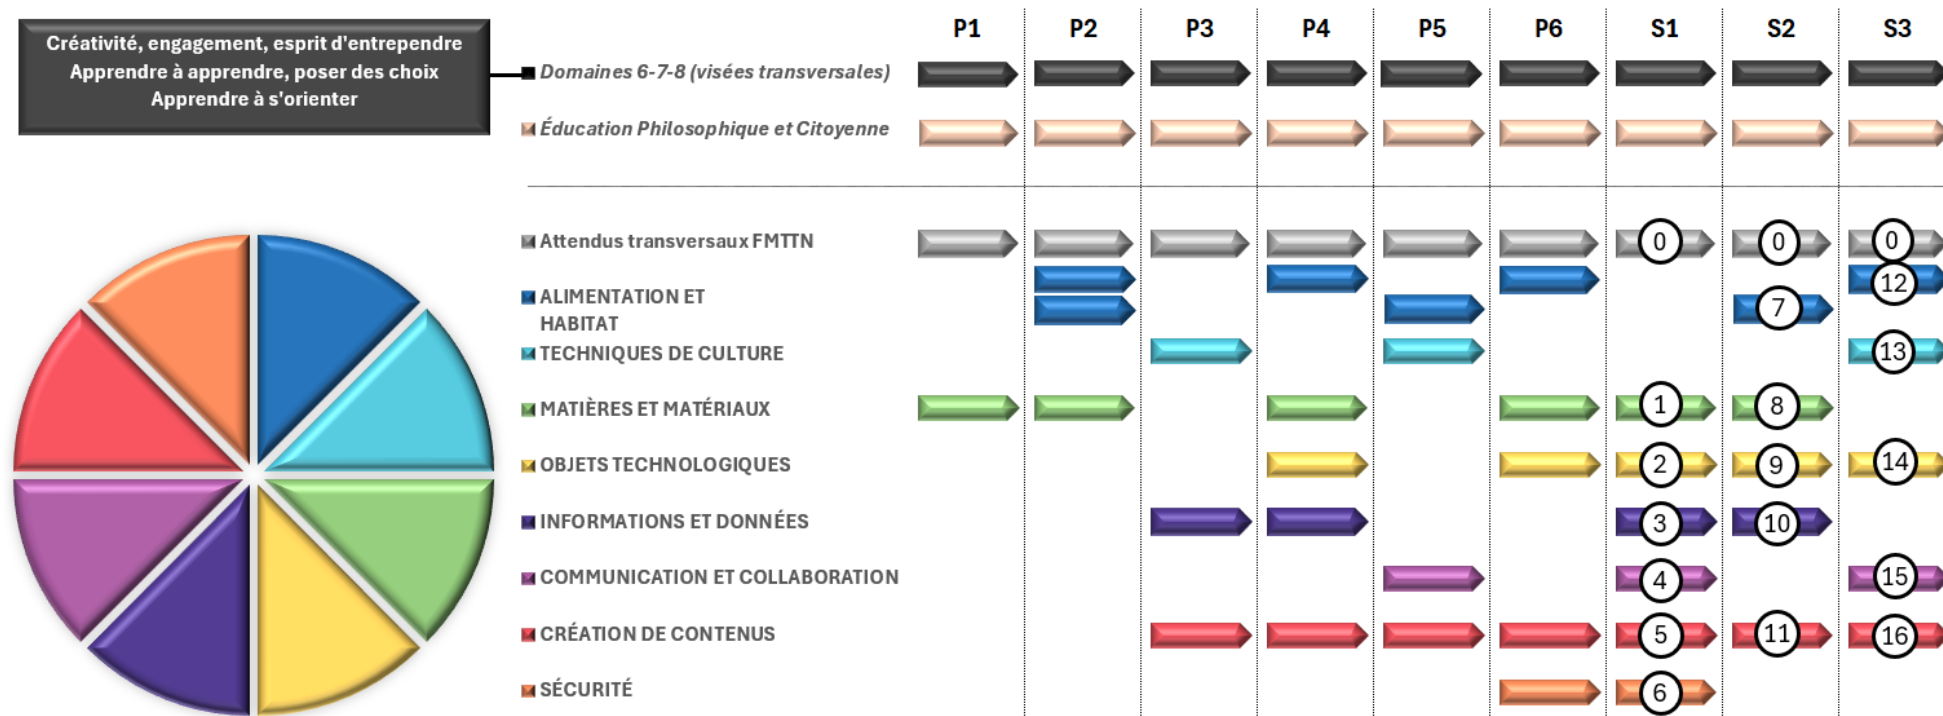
Créativité, engagement, esprit d'entreprendre
Apprendre à apprendre, poser des choix
Apprendre à s'orienter

| | P1 | P2 | P3 | P4 | P5 | P6 | S1 | S2 | S3 |
|---|---|---|---|---|---|---|---|---|---|
| Domaines 6-7-8 (visées transversales) | | | | | | | | | |
| Éducation Philosophique et Citoyenne | | | | | | | | | |
| Attendus transversaux FMTTN | | | | | | | 0 | 0 | 0 |
| ALIMENTATION ET HABITAT | | | | | | | | 7 | 12 |
| TECHNIQUES DE CULTURE | | | | | | | | | 13 |
| MATIÈRES ET MATÉRIAUX | | | | | | | 1 | 8 | |
| OBJETS TECHNOLOGIQUES | | | | | | | 2 | 9 | 14 |
| INFORMATIONS ET DONNÉES | | | | | | | 3 | 10 | |
| COMMUNICATION ET COLLABORATION | | | | | | | 4 | | 15 |
| CRÉATION DE CONTENUS | | | | | | | 5 | 11 | 16 |
| SÉCURITÉ | | | | | | | 6 | | |